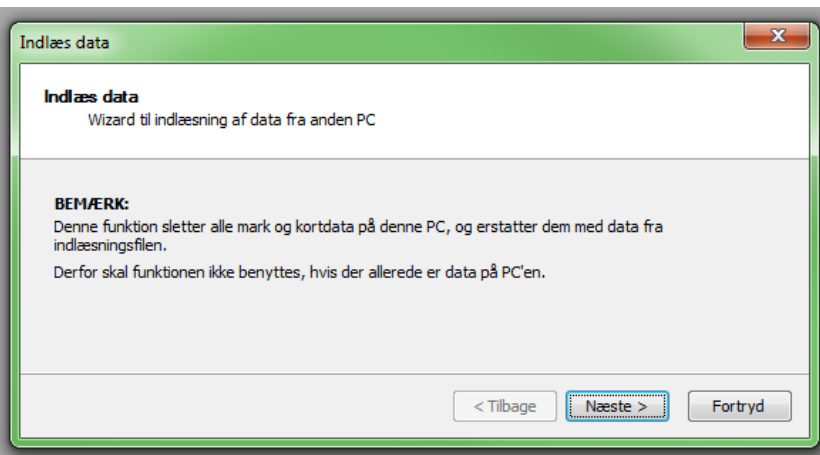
Indlæs data

Indlæs data
Wizard til indlæsning af data fra anden PC

BEMÆRK:
Denne funktion sletter alle mark og kortdata på denne PC, og erstatter dem med data fra indlæsningsfilen.

Derfor skal funktionen ikke benyttes, hvis der allerede er data på PC'en.

< Tilbage
Næste >
Fortryd